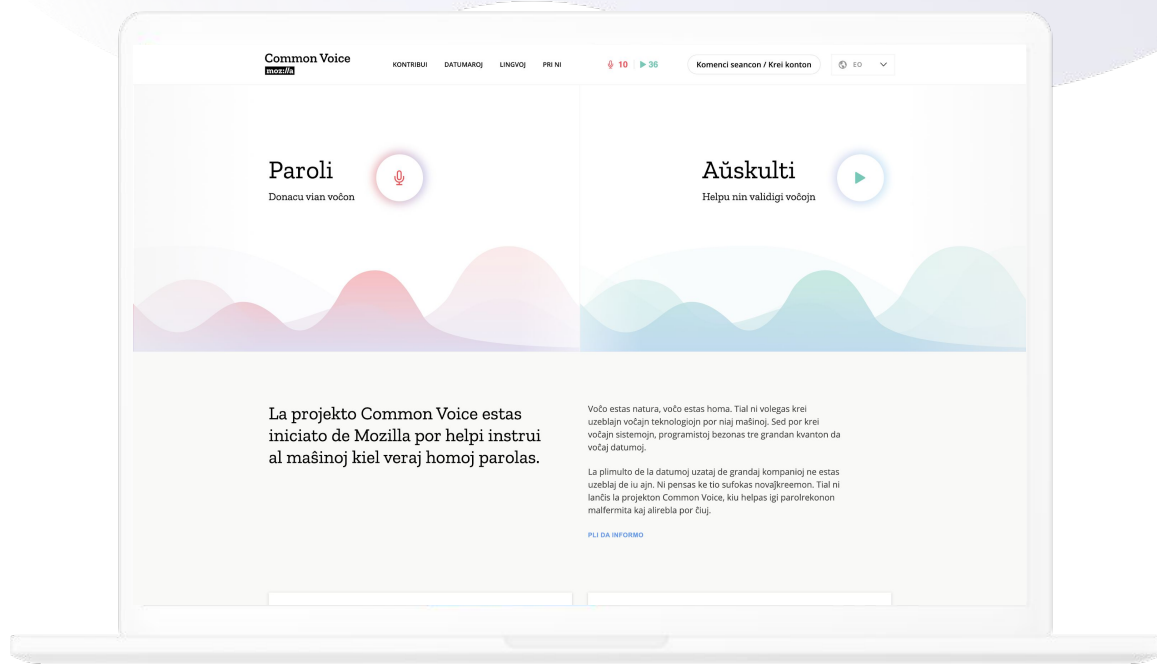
Common Voice
moz://a

KONTRIBUI DATUMAROJ LINGVOJ PRI NI

10 36

Komenci seancon / Krei konton

EO

Paroli
Donacu vian voĉon

Aŭskulti
Helpu nin validigi voĉojn

La projekto Common Voice estas iniciato de Mozilla por helpi instrui al maŝinoj kiel veraj homoj parolas.

Voĉo estas natura, voĉo estas homa. Tial ni volegas krei uzeblajn voĉajn teknologiojn por niaj maŝinoj. Sed por krei voĉajn sistemojn, programistoj bezonas tre grandan kvanton da voĉaj datumoj.

La plimulto de la datumoj uzataj de grandaj kompanioj ne estas uzeblaj de iu ajn. Ni pensas ke tio sufokas novaĵkreemon. Tial ni lanĉis la projekton Common Voice, kiu helpas igi parolrekonon malfermita kaj alirebla por ĉiuj.

PLI DA INFORMO